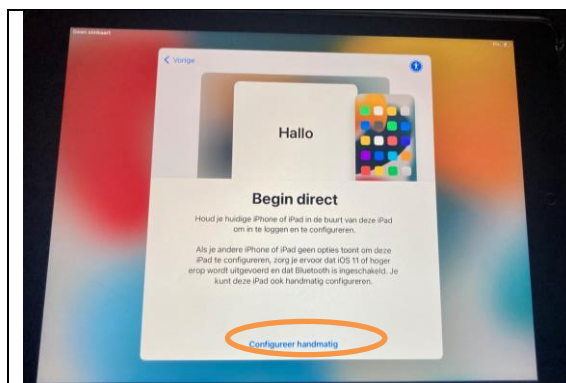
Geen simkaart

< Vorige

Hallo

Begin direct

Houd je huidige iPhone of iPad in de buurt van deze iPad om in te loggen en te configureren.

Als je andere iPhone of iPad geen opties toont om deze iPad te configureren, zorg je ervoor dat iOS 11 of hoger erop wordt uitgevoerd en dat Bluetooth is ingeschakeld. Je kunt deze iPad ook handmatig configureren.

Configureer handmatig